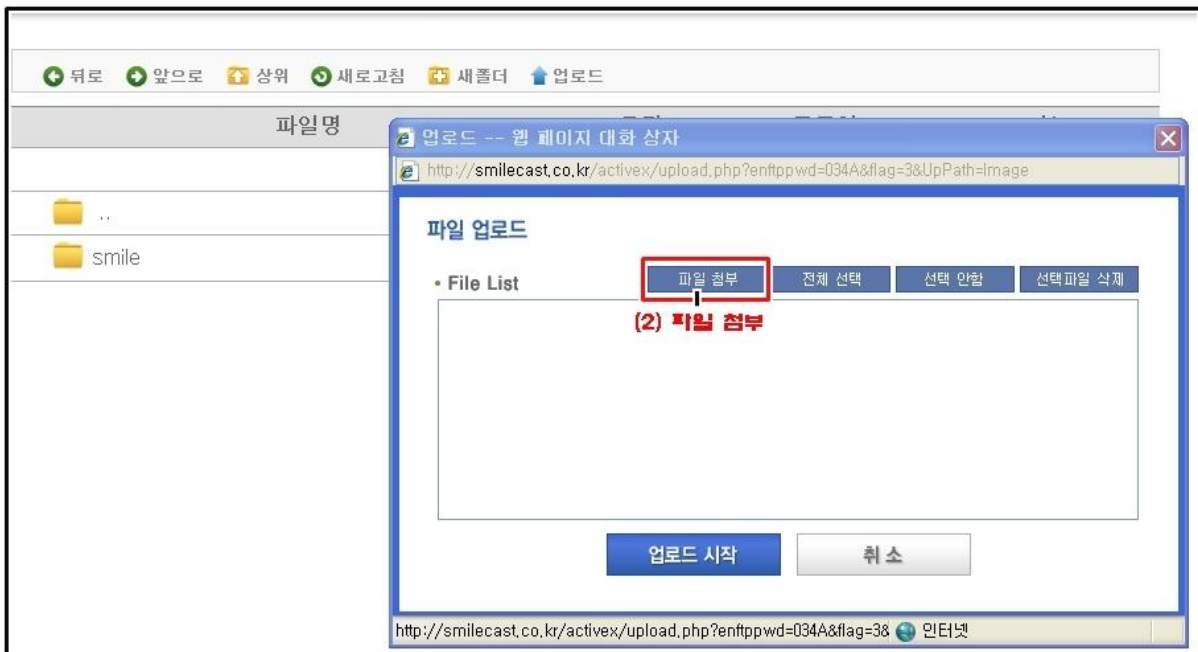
뒤로 앞으로 상위 새로고침 새폴더 업로드

파일명

..

smile

업로드 -- 웹 페이지 대화 상자

http://smilecast.co.kr/activex/upload.php?enftppwd=034A&flag=3&UpPath=Image

파일 업로드

• File List

파일 첨부 전체 선택 선택 안함 선택파일 삭제

(2) 파일 첨부

업로드 시작 취소

http://smilecast.co.kr/activex/upload.php?enftppwd=034A&flag=3& 인터넷